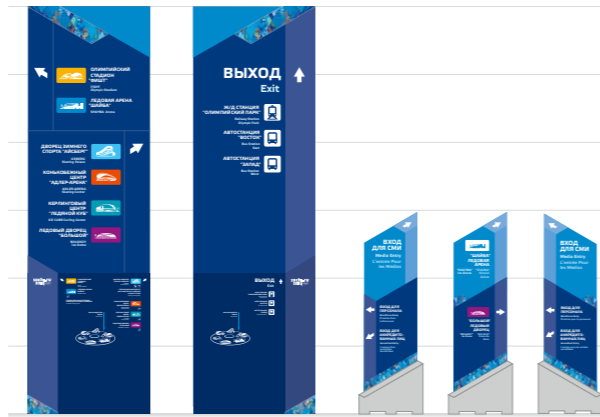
ОЛИМПИЙСКИЙ СТАДИОН "ФИШТ"
Fisht Olympic Stadium

ЛЕДОВАЯ АРЕНА "ШАЙБА"
SHAYBA Arena

ДВОРЕЦ ЗИМНЕГО СПОРТА "АЙСБЕРГ"
ICEBERG Skating Palace

КОНЬКОБЕЖНЫЙ ЦЕНТР "АДЛЕР-АРЕНА"
ADLER ARENA Skating Center

КЕРЛИНГОВЫЙ ЦЕНТР "ЛЕДЯНОЙ КУБ"
ICE CUBE Curling Center

ЛЕДОВЫЙ ДВОРЕЦ "БОЛЬШОЙ"
BOLSHOY Ice Dome

ВЫХОД
Exit

Ж/Д СТАНЦИЯ "ОЛИМПИЙСКИЙ ПАРК"
Railway Station Olympic Park

АВТОСТАНЦИЯ "ВОСТОК"
Bus Station East

АВТОСТАНЦИЯ "ЗАПАД"
Bus Station West

ВЫХОД
Exit

ВХОД ДЛЯ СМИ
Media Entry
L'entrée Pour les Médias

ВХОД ДЛЯ ПЕРСОНАЛА

ВХОД ДЛЯ АККРЕДИТОВАННЫХ ЛИЦ

"ШАЙБА" ЛЕДОВАЯ АРЕНА

"БОЛЬШОЙ" ЛЕДОВЫЙ ДВОРЕЦ

ВХОД ДЛЯ СМИ
Media Entry
L'entrée Pour les Médias

ВХОД ДЛЯ ПЕРСОНАЛА

ВХОД ДЛЯ АККРЕДИТОВАННЫХ ЛИЦ